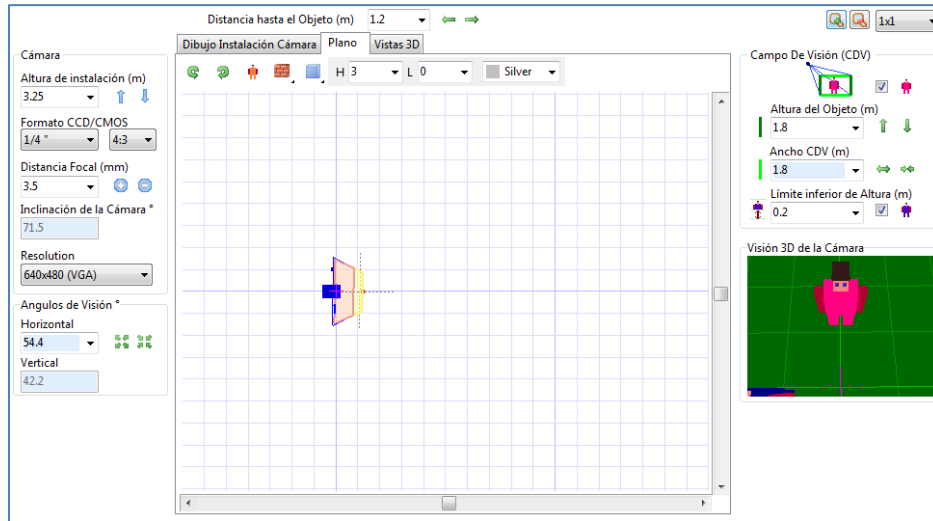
Distancia hasta el Objeto (m) 1.2

1x1

Dibujo Instalación Cámara Plano Vistas 3D

H 3 L 0 Silver

Cámara
Altura de instalación (m)
3.25
Formato CCD/CMOS
1/4 " 4:3
Distancia Focal (mm)
3.5
Inclinación de la Cámara °
71.5
Resolution
640x480 (VGA)

Angulos de Visión °
Horizontal
54.4
Vertical
42.2

Campo De Visión (CDV)
Altura del Objeto (m)
1.8
Ancho CDV (m)
1.8
Límite inferior de Altura (m)
0.2

Visión 3D de la Cámara